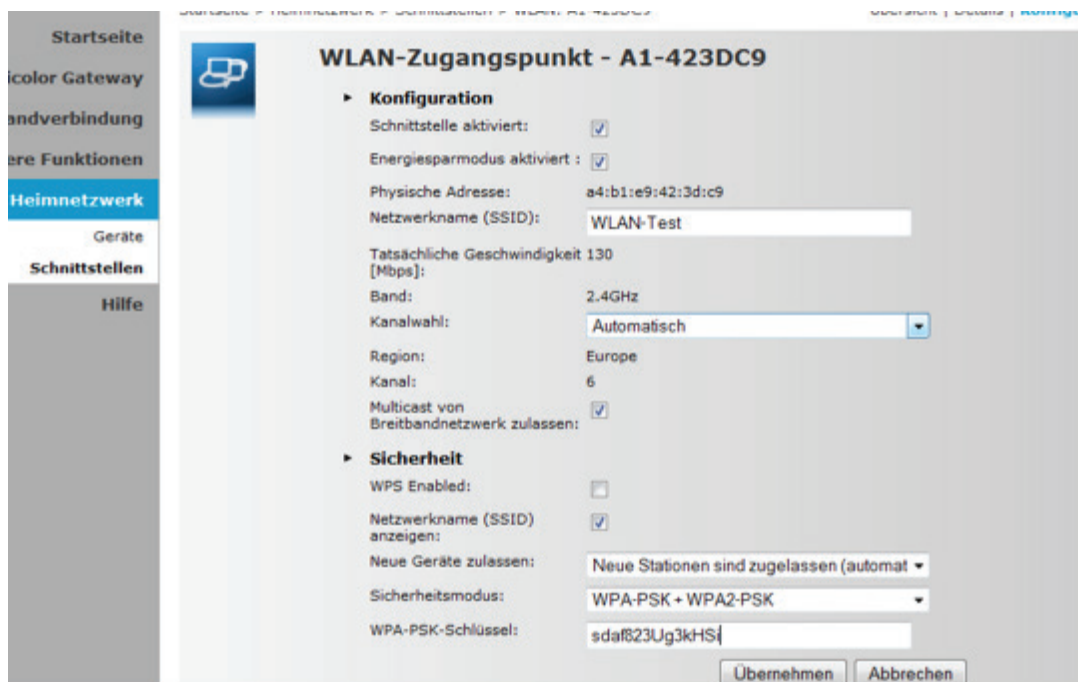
Startseite
icolor Gateway
andverbindung
ere Funktionen
Heimnetzwerk
Geräte
Schnittstellen
Hilfe

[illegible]

Übersicht | Details | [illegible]

WLAN-Zugangspunkt - A1-423DC9

Konfiguration

| | |
|---|---|
| Schnittstelle aktiviert: | ☑ |
| Energiesparmodus aktiviert : | ☑ |
| Physische Adresse: | a4:b1:e9:42:3d:c9 |
| Netzwerkname (SSID): | WLAN-Test |
| Tatsächliche Geschwindigkeit [Mbps]: | 130 |
| Band: | 2.4GHz |
| Kanalwahl: | Automatisch |
| Region: | Europe |
| Kanal: | 6 |
| Multicast von Breitbandnetzwerk zulassen: | ☑ |

Sicherheit

| | |
|---|---|
| WPS Enabled: | ☐ |
| Netzwerkname (SSID) anzeigen: | ☑ |
| Neue Geräte zulassen: | Neue Stationen sind zugelassen (automat |
| Sicherheitsmodus: | WPA-PSK + WPA2-PSK |
| WPA-PSK-Schlüssel: | sdaf823Ug3kHSi |

Übernehmen Abbrechen